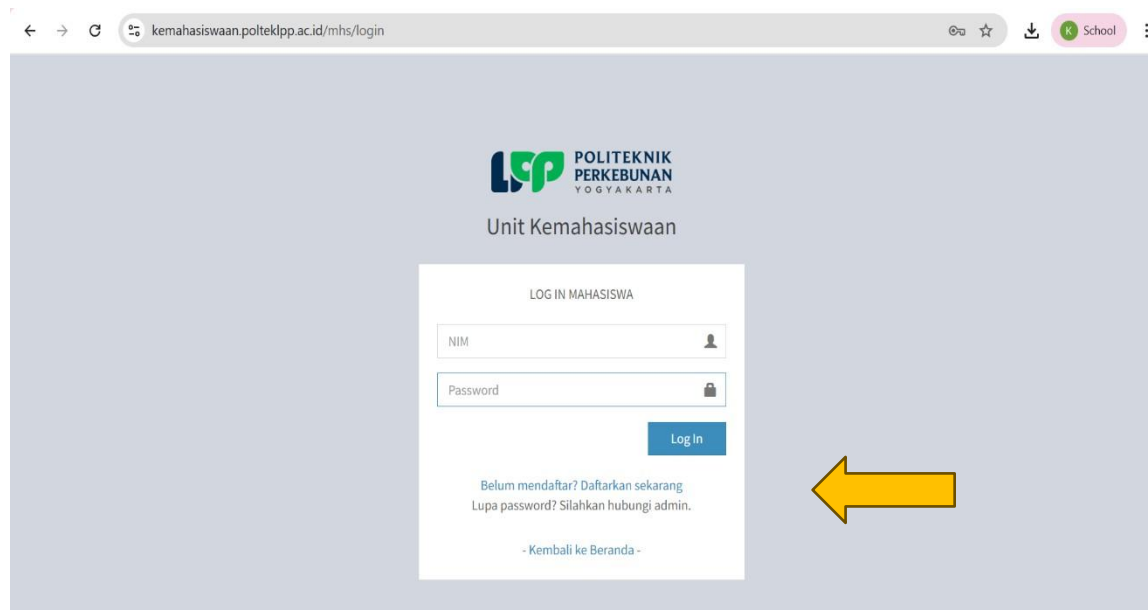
kemahasiswaan.polteklpp.ac.id/mhs/login

K School

LPP POLITEKNIK PERKEBUNAN YOGYAKARTA

Unit Kemahasiswaan

LOG IN MAHASISWA

NIM

Password

Log In

Belum mendaftar? Daftarkan sekarang
Lupa password? Silahkan hubungi admin.

- Kembali ke Beranda -